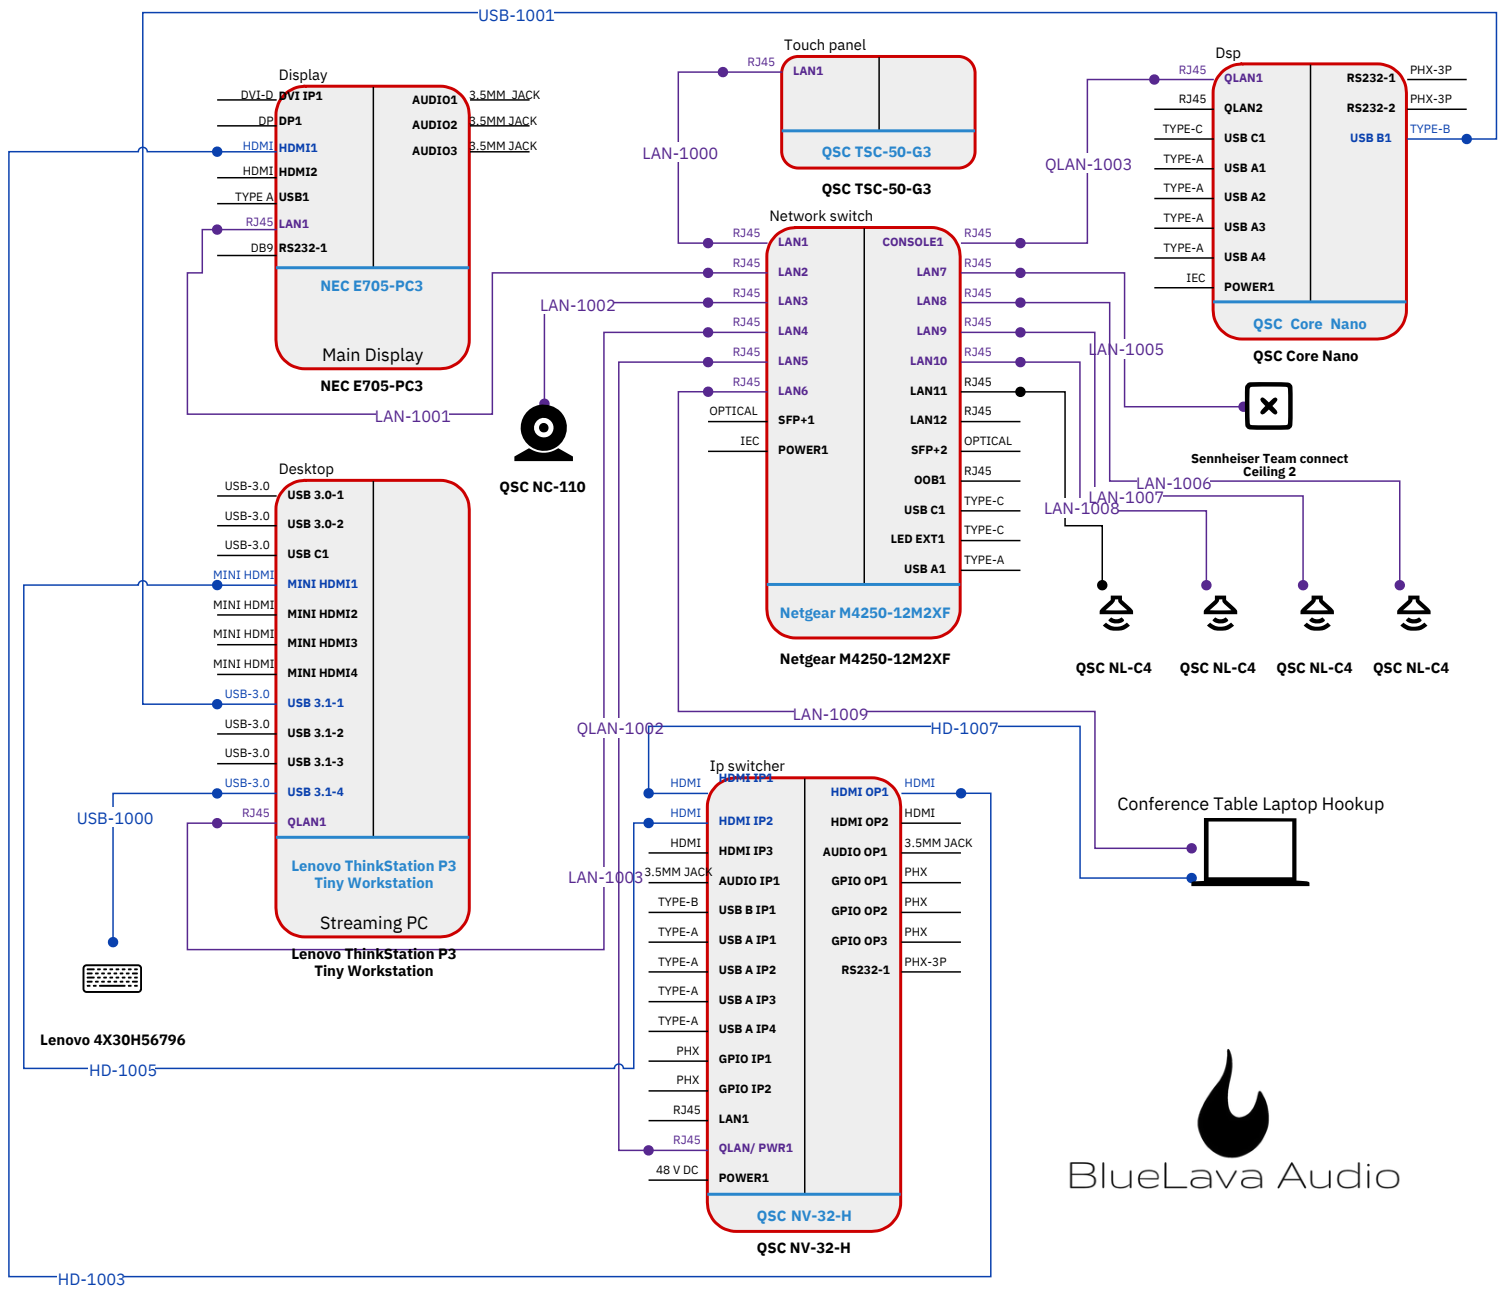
USB-1001

Display
DVI-D DVI IP1
DP DP1
HDMI HDMI1
HDMI HDMI2
TYPE A USB1
RJ45 LAN1
DB9 RS232-1
AUDIO1 3.5MM JACK
AUDIO2 3.5MM JACK
AUDIO3 3.5MM JACK
NEC E705-PC3
Main Display
NEC E705-PC3

Touch panel
RJ45 LAN1
QSC TSC-50-G3
QSC TSC-50-G3

LAN-1000

Dsp
RJ45 QLAN1
RJ45 QLAN2
TYPE-C USB C1
TYPE-A USB A1
TYPE-A USB A2
TYPE-A USB A3
TYPE-A USB A4
IEC POWER1
RS232-1 PHX-3P
RS232-2 PHX-3P
USB B1 TYPE-B
QSC Core Nano
QSC Core Nano

QLAN-1003

Network switch
RJ45 LAN1
RJ45 LAN2
RJ45 LAN3
RJ45 LAN4
RJ45 LAN5
RJ45 LAN6
OPTICAL SFP+1
IEC POWER1
CONSOLE1 RJ45
LAN7 RJ45
LAN8 RJ45
LAN9 RJ45
LAN10 RJ45
LAN11 RJ45
LAN12 RJ45
SFP+2 OPTICAL
OOB1 RJ45
USB C1 TYPE-C
LED EXT1 TYPE-C
USB A1 TYPE-A
Netgear M4250-12M2XF
Netgear M4250-12M2XF

LAN-1002
LAN-1001
LAN-1005
QSC NC-110

Sennheiser Team connect Ceiling 2
LAN-1006
LAN-1007
LAN-1008

QSC NL-C4
QSC NL-C4
QSC NL-C4
QSC NL-C4

Desktop
USB-3.0 USB 3.0-1
USB-3.0 USB 3.0-2
USB-3.0 USB C1
MINI HDMI MINI HDMI1
MINI HDMI MINI HDMI2
MINI HDMI MINI HDMI3
MINI HDMI MINI HDMI4
USB-3.0 USB 3.1-1
USB-3.0 USB 3.1-2
USB-3.0 USB 3.1-3
USB-3.0 USB 3.1-4
RJ45 QLAN1
Lenovo ThinkStation P3 Tiny Workstation
Streaming PC
Lenovo ThinkStation P3 Tiny Workstation

USB-1000
Lenovo 4X30H56796
HD-1005
HD-1003

LAN-1009
QLAN-1002
HD-1007
LAN-1003

Ip switcher
HDMI HDMI IP1
HDMI HDMI IP2
HDMI HDMI IP3
3.5MM JACK AUDIO IP1
TYPE-B USB B IP1
TYPE-A USB A IP1
TYPE-A USB A IP2
TYPE-A USB A IP3
TYPE-A USB A IP4
PHX GPIO IP1
PHX GPIO IP2
RJ45 LAN1
RJ45 QLAN/ PWR1
48 V DC POWER1
HDMI OP1 HDMI
HDMI OP2 HDMI
AUDIO OP1 3.5MM JACK
GPIO OP1 PHX
GPIO OP2 PHX
GPIO OP3 PHX
RS232-1 PHX-3P
QSC NV-32-H
QSC NV-32-H

Conference Table Laptop Hookup

BlueLava Audio